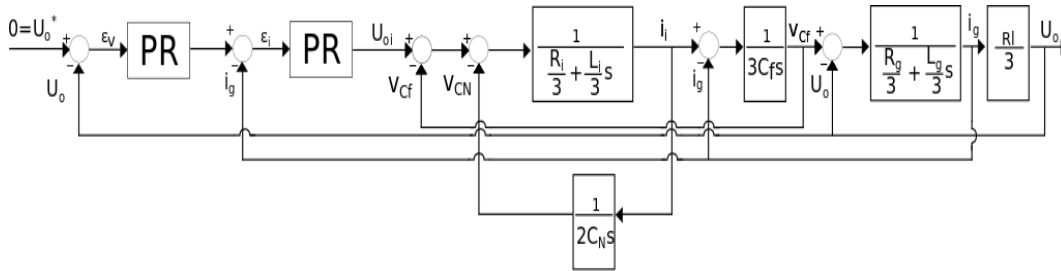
$0=U_o^*$ + - $\varepsilon_v$ PR + - $\varepsilon_i$ PR $U_{oi}$ + - + - $\frac{1}{\frac{R_i}{3}+\frac{L_i}{3}s}$ $i_i$ + - $\frac{1}{3C_f s}$ $v_{Cf}$ + - $\frac{1}{\frac{R_g}{3}+\frac{L_g}{3}s}$ $i_g$ $\frac{Rl}{3}$ $U_o$

$U_o$ $i_g$ $V_{Cf}$ $V_{CN}$ $i_g$ $U_o$

$\frac{1}{2C_N s}$